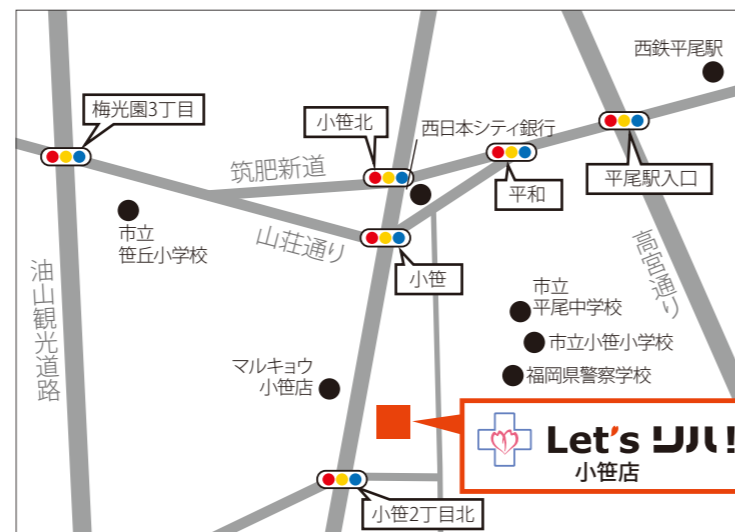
西鉄平尾駅

梅光園3丁目

小笹北

西日本シティ銀行

平尾駅入口

筑肥新道

平和

市立
笹丘小学校

山荘通り

高宮通り

小笹

油山観光道路

市立
平尾中学校

市立小笹小学校

マルキョウ
小笹店

福岡県警察学校

Let's リハ!
小笹店

小笹2丁目北